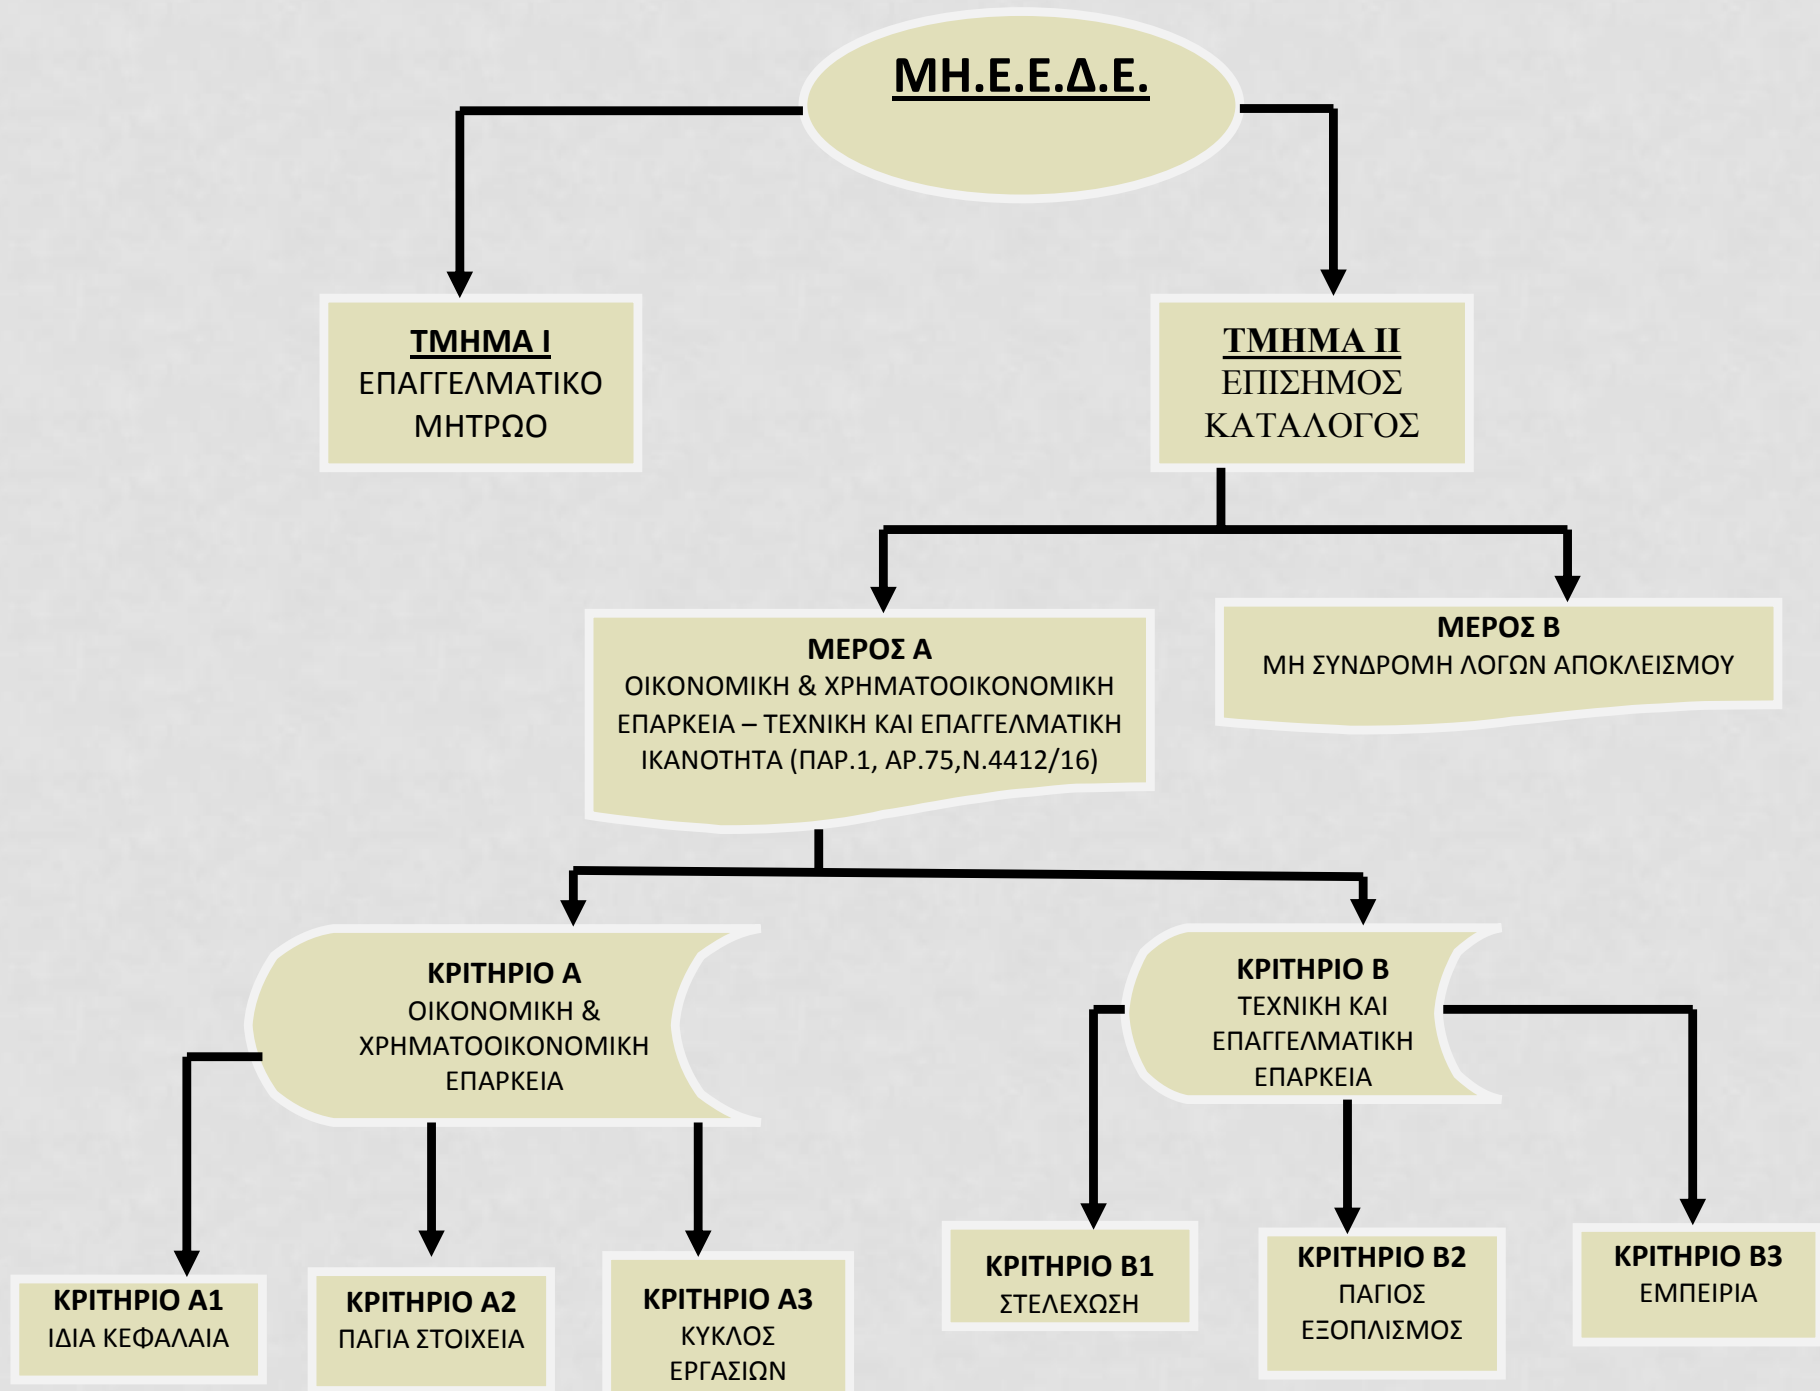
ΜΗ.Ε.Ε.Δ.Ε.

ΤΜΗΜΑ Ι
ΕΠΑΓΓΕΛΜΑΤΙΚΟ ΜΗΤΡΩΟ

ΤΜΗΜΑ ΙΙ
ΕΠΙΣΗΜΟΣ ΚΑΤΑΛΟΓΟΣ

ΜΕΡΟΣ Α
ΟΙΚΟΝΟΜΙΚΗ & ΧΡΗΜΑΤΟΟΙΚΟΝΟΜΙΚΗ ΕΠΑΡΚΕΙΑ – ΤΕΧΝΙΚΗ ΚΑΙ ΕΠΑΓΓΕΛΜΑΤΙΚΗ ΙΚΑΝΟΤΗΤΑ (ΠΑΡ.1, ΑΡ.75,Ν.4412/16)

ΜΕΡΟΣ Β
ΜΗ ΣΥΝΔΡΟΜΗ ΛΟΓΩΝ ΑΠΟΚΛΕΙΣΜΟΥ

ΚΡΙΤΗΡΙΟ Α
ΟΙΚΟΝΟΜΙΚΗ & ΧΡΗΜΑΤΟΟΙΚΟΝΟΜΙΚΗ ΕΠΑΡΚΕΙΑ

ΚΡΙΤΗΡΙΟ Β
ΤΕΧΝΙΚΗ ΚΑΙ ΕΠΑΓΓΕΛΜΑΤΙΚΗ ΕΠΑΡΚΕΙΑ

ΚΡΙΤΗΡΙΟ Α1
ΙΔΙΑ ΚΕΦΑΛΑΙΑ

ΚΡΙΤΗΡΙΟ Α2
ΠΑΓΙΑ ΣΤΟΙΧΕΙΑ

ΚΡΙΤΗΡΙΟ Α3
ΚΥΚΛΟΣ ΕΡΓΑΣΙΩΝ

ΚΡΙΤΗΡΙΟ Β1
ΣΤΕΛΕΧΩΣΗ

ΚΡΙΤΗΡΙΟ Β2
ΠΑΓΙΟΣ ΕΞΟΠΛΙΣΜΟΣ

ΚΡΙΤΗΡΙΟ Β3
ΕΜΠΕΙΡΙΑ